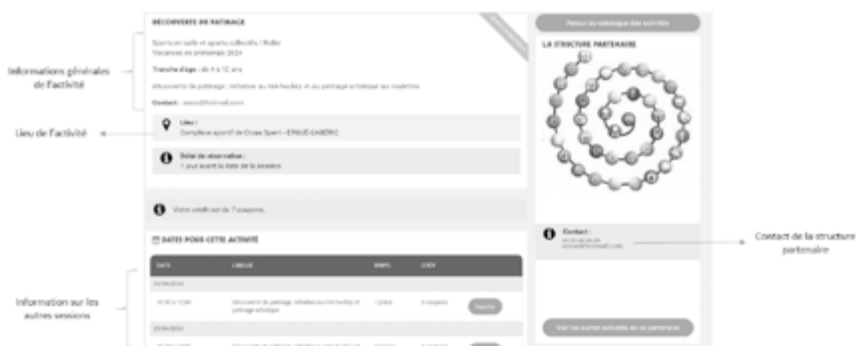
Informations générales de l'activité

Lieu de l'activité

Information sur les autres sessions

DÉCOUVERTE DU PATINAGE

Sports en salle et sports collectifs / Roller
Vacances de printemps 2024

Tranche d'âge : de 4 à 12 ans

Découverte du patinage : initiation au roller hockey et au patinage artistique sur roulettes

Contact : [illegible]@hotmail.com

Lieu :
Complexe sportif de Cruas Spenn - ETAGÉ-GABÉRIC

Délai de réservation :
1 jour avant la date de la session

Votre crédit est de 7 coupons.

DATES POUR CETTE ACTIVITÉ

| DATE | LIBELLE | DISPO | COÛT | |
|---|---|---|---|---|
| 29/04/2024 | | | | |
| 10:30 à 12:00 | Découverte du patinage : initiation au roller hockey et patinage artistique | 1 place | 3 coupons | Inscrire |
| 29/04/2024 | | | | |
| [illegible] | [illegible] | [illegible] | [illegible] | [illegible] |

Retour au catalogue des activités

LA STRUCTURE PARTENAIRE

Contact :
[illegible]
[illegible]@hotmail.com

Voir les autres activités de ce partenaire

Contact de la structure partenaire